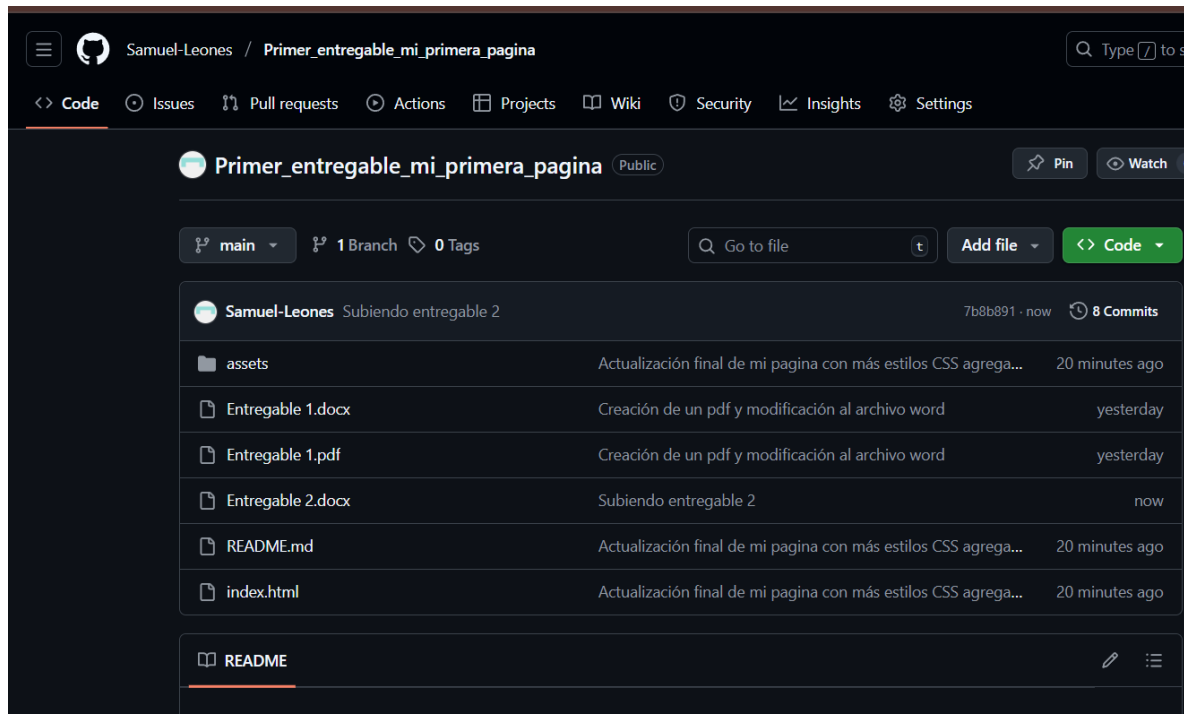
Samuel-Leones / Primer_entregable_mi_primera_pagina

Type / to s

Code Issues Pull requests Actions Projects Wiki Security Insights Settings

Primer_entregable_mi_primera_pagina Public

Pin Watch

main 1 Branch 0 Tags

Go to file t

Add file

Code

Samuel-Leones Subiendo entregable 2 7b8b891 · now 8 Commits

| | | |
|---|---|---|
| assets | Actualización final de mi pagina con más estilos CSS agrega... | 20 minutes ago |
| Entregable 1.docx | Creación de un pdf y modificación al archivo word | yesterday |
| Entregable 1.pdf | Creación de un pdf y modificación al archivo word | yesterday |
| Entregable 2.docx | Subiendo entregable 2 | now |
| README.md | Actualización final de mi pagina con más estilos CSS agrega... | 20 minutes ago |
| index.html | Actualización final de mi pagina con más estilos CSS agrega... | 20 minutes ago |

README